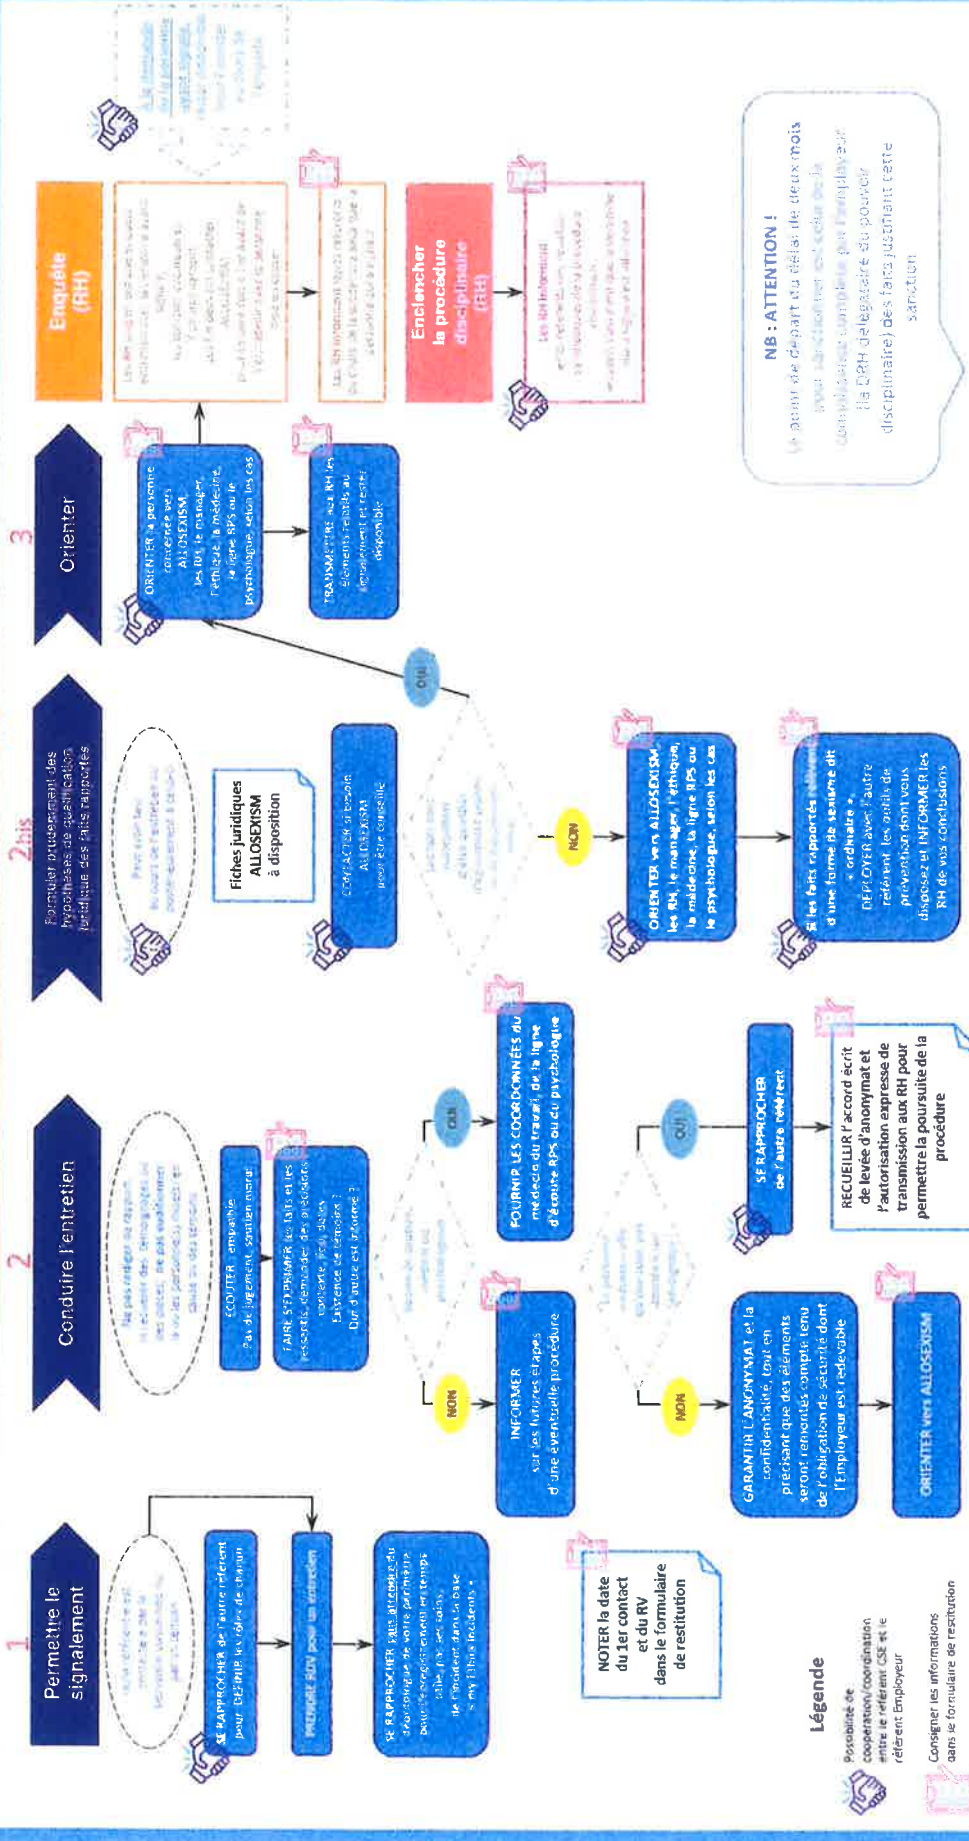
1
Permettre le signalement

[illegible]

SE RAPPROCHER de l'autre référent pour DÉFINIR les rôles de chacun

PRENDRE RDV pour un entretien

SE RAPPROCHER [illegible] de votre partenaire pour l'enregistrement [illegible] de l'incident dans la base « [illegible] incidents »

NOTER la date du 1er contact et du RV dans le formulaire de restitution

2
Conduire l'entretien

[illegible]

ÉCOUTER : empathie, pas de jugement, soutien moral

FAIRE S'EXPRIMER les faits et les ressentis, demander des précisions (contexte, lieu, dates, existence de témoins ? Qui d'autre est informé ?)

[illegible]

NON
INFORMER sur les futures étapes d'une éventuelle procédure

OUI
FOURNIR LES COORDONNÉES du médecin du travail, de la ligne d'écoute RPS ou du psychologue

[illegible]

NON
GARANTIR L'ANONYMAT et la confidentialité, tout en précisant que des éléments seront remontés compte tenu de l'obligation de sécurité dont l'Employeur est redevable

ORIENTER vers ALLOSEXISM

OUI
SE RAPPROCHER de l'autre référent

RECUEILLIR l'accord écrit de levée d'anonymat et l'autorisation expresse de transmission aux RH pour permettre la poursuite de la procédure

2bis
Formuler prudemment des hypothèses de qualification juridique des faits rapportés

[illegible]

Fiches juridiques ALLOSEXISM à disposition

CONTACTER si besoin ALLOSEXISM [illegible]

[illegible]

OUI

NON
ORIENTER vers ALLOSEXISM les RH, le manager, l'éthique, la médecine, la ligne RPS ou le psychologue, selon les cas

Si les faits rapportés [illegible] d'une forme de sexisme dit « ordinaire », DÉPLOYER avec l'autre référent les outils de prévention dont vous disposez et INFORMER les RH de vos conclusions

3
Orienter

ORIENTER la personne concernée vers ALLOSEXISM, les RH, le manager, l'éthique, la médecine, la ligne RPS ou le psychologue, selon les cas

TRANSMETTRE aux RH les éléments relatifs au signalement et rester disponible

Enquête (RH)

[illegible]

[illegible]

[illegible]

Enclencher la procédure disciplinaire (RH)

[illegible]

NB : ATTENTION !
Le point de départ du délai de deux mois pour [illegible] par l'employeur (la DRH délégataire du pouvoir disciplinaire) des faits justifiant cette sanction

Légende
Possibilité de coopération/coordination entre le référent CSE et le référent Employeur
Consigner les informations dans le formulaire de restitution